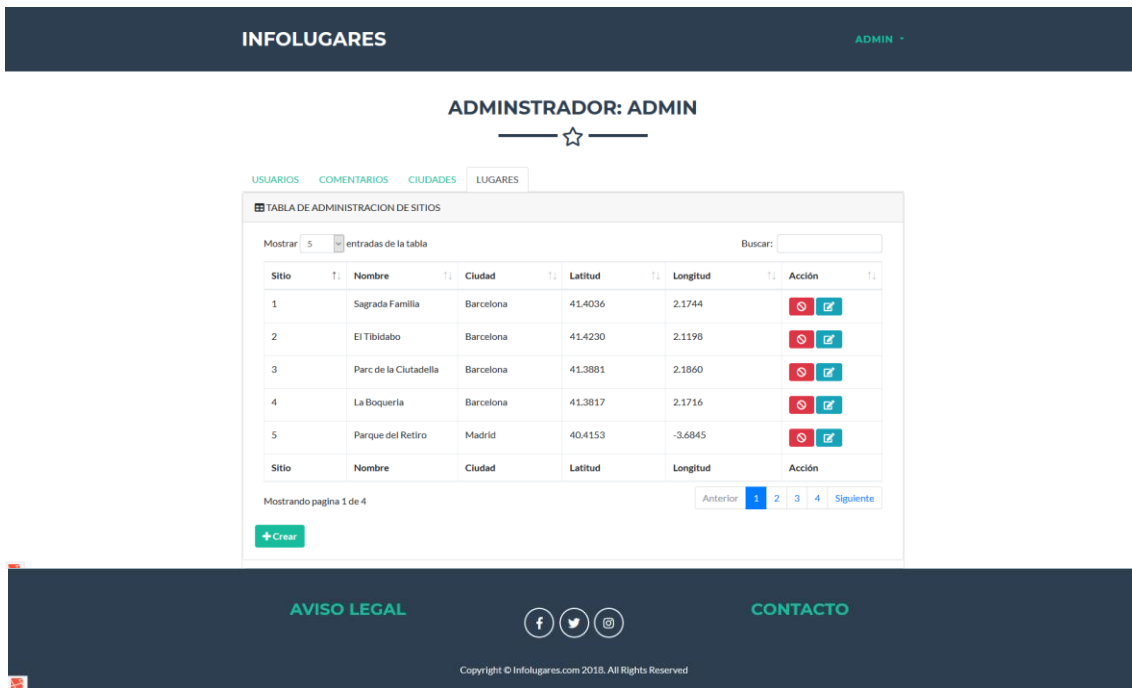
INFOLUGARES

ADMIN

ADMINSTRADOR: ADMIN

USUARIOS COMENTARIOS CIUDADES LUGARES

TABLA DE ADMINISTRACION DE SITIOS

Mostrar 5 entradas de la tabla

Buscar:

| Sitio | Nombre | Ciudad | Latitud | Longitud | Acción |
|---|---|---|---|---|---|
| 1 | Sagrada Familia | Barcelona | 41.4036 | 2.1744 | |
| 2 | El Tibidabo | Barcelona | 41.4230 | 2.1198 | |
| 3 | Parc de la Ciutadella | Barcelona | 41.3881 | 2.1860 | |
| 4 | La Boqueria | Barcelona | 41.3817 | 2.1716 | |
| 5 | Parque del Retiro | Madrid | 40.4153 | -3.6845 | |
| Sitio | Nombre | Ciudad | Latitud | Longitud | Acción |

Mostrando pagina 1 de 4

Anterior 1 2 3 4 Siguiente

Crear

AVISO LEGAL

CONTACTO

Copyright © Infolugares.com 2018. All Rights Reserved